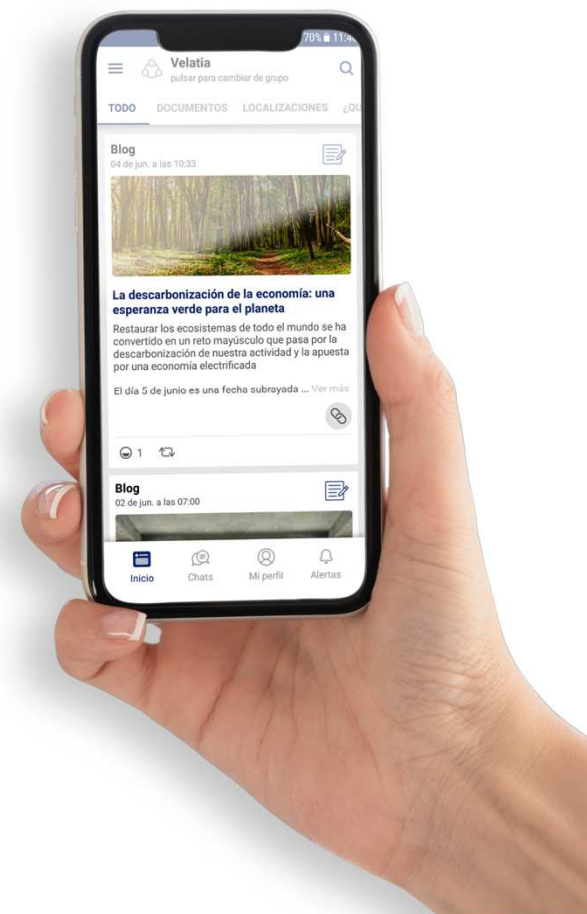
70% 11:4

Velatia
pulsar para cambiar de grupo

TODO DOCUMENTOS LOCALIZACIONES ¿QU

Blog
04 de jun. a las 10:33

La descarbonización de la economía: una esperanza verde para el planeta

Restaurar los ecosistemas de todo el mundo se ha convertido en un reto mayúsculo que pasa por la descarbonización de nuestra actividad y la apuesta por una economía electrificada

El día 5 de junio es una fecha subrayada ... Ver más

1

Blog
02 de jun. a las 07:00

Inicio Chats Mi perfil Alertas